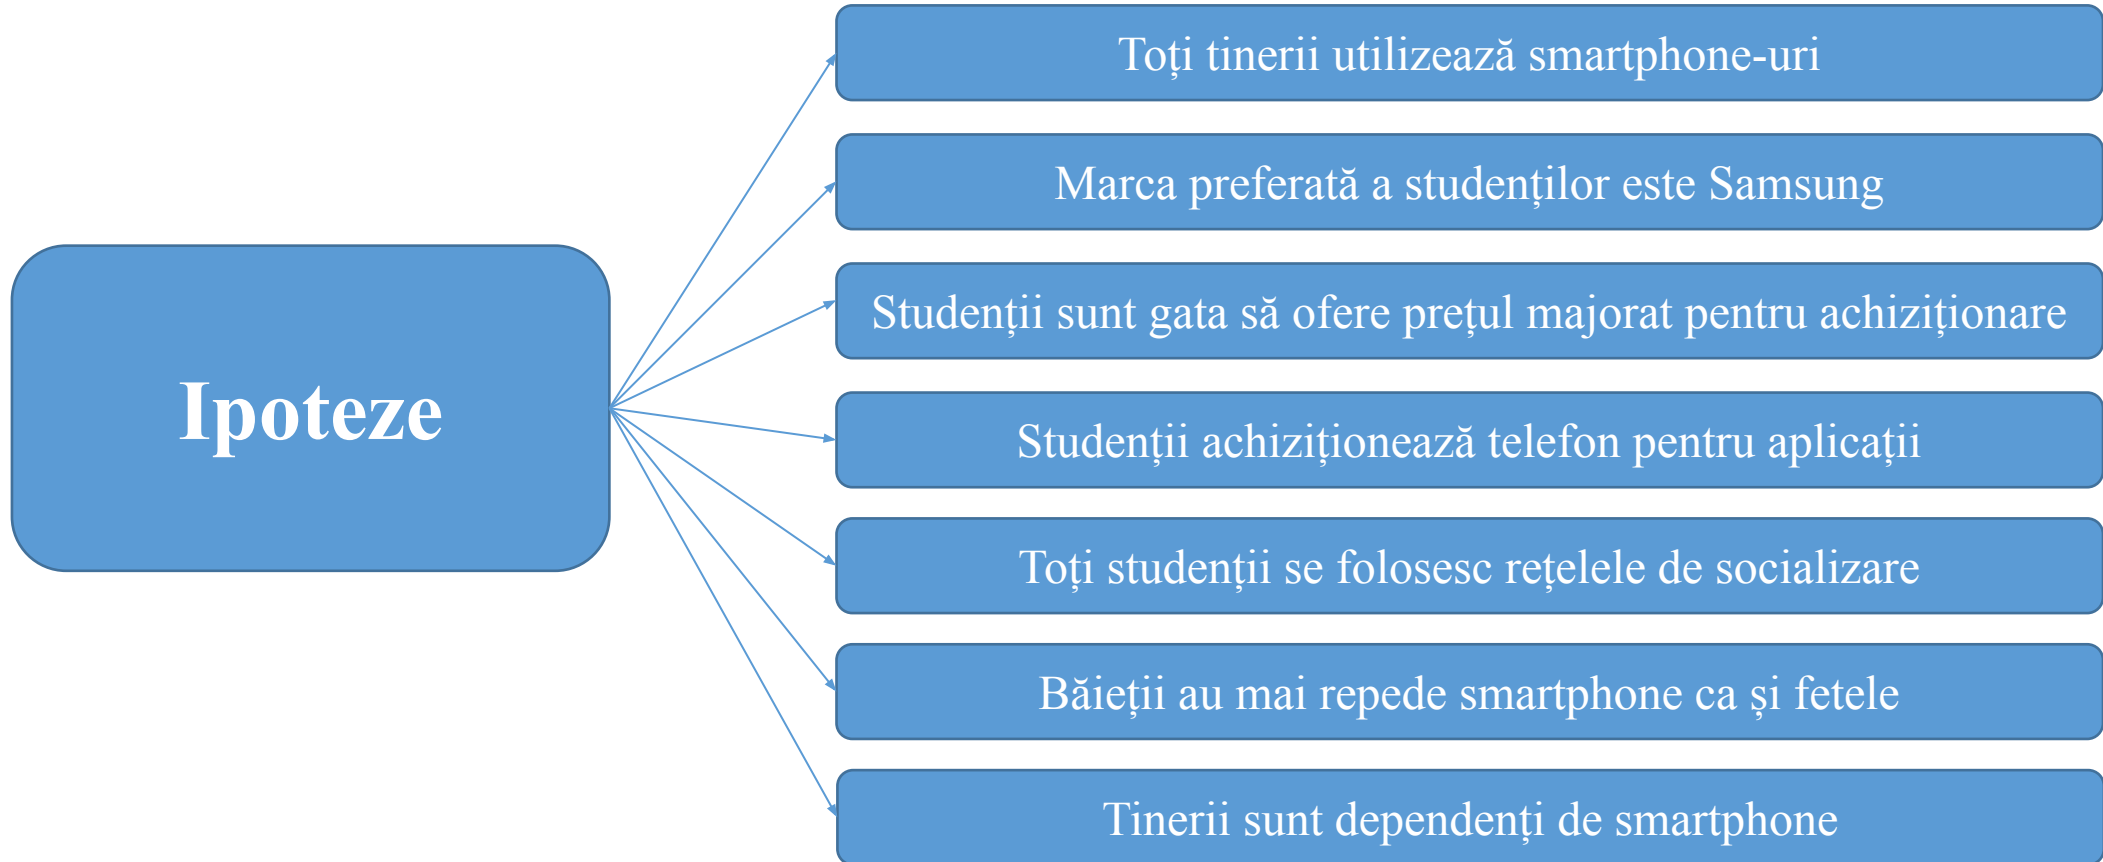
Ipoteze

Toţi tinerii utilizează smartphone-uri

Marca preferată a studenţilor este Samsung

Studenţii sunt gata să ofere preţul majorat pentru achiziţionare

Studenţii achiziţionează telefon pentru aplicaţii

Toţi studenţii se folosesc reţelele de socializare

Băieţii au mai repede smartphone ca şi fetele

Tinerii sunt dependenţi de smartphone